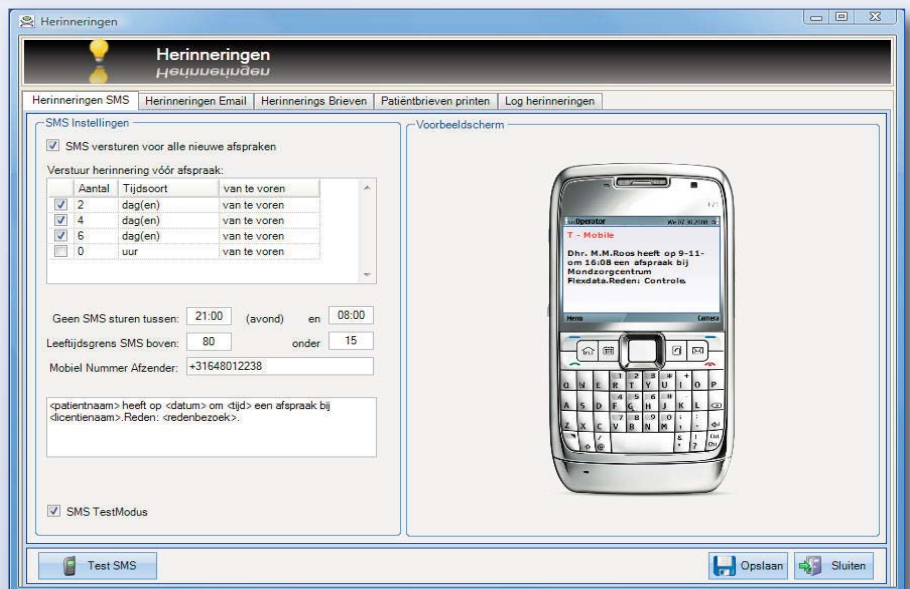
Herinneringen

Herinneringen

Herinneringen SMS | Herinneringen Email | Herinnerings Brieven | Patiëntbrieven printen | Log herinneringen

SMS Instellingen

SMS versturen voor alle nieuwe afspraken

Verstuur herinnering vóór afspraak:

| | Aantal | Tijdsoort | van te voren |
|---|---|---|---|
| ✓ | 2 | dag(en) | van te voren |
| ✓ | 4 | dag(en) | van te voren |
| ✓ | 6 | dag(en) | van te voren |
| | 0 | uur | van te voren |

Geen SMS sturen tussen: 21:00 (avond) en 08:00

Leeftijdsgrens SMS boven: 80 onder 15

Mobiel Nummer Afzender: +31648012238

<patientnaam> heeft op <datum> om <tijd> een afspraak bij <licentienaam>.Reden: <redenbezoek>.

SMS TestModus

Voorbeeldscherm

Operator

T - Mobile

Dhr. M.M.Roos heeft op 9-11- om 16:08 een afspraak bij Mondzorgcentrum Flexdata.Reden: Controle.

Menu Camera

Test SMS

Opslaan

Sluiten